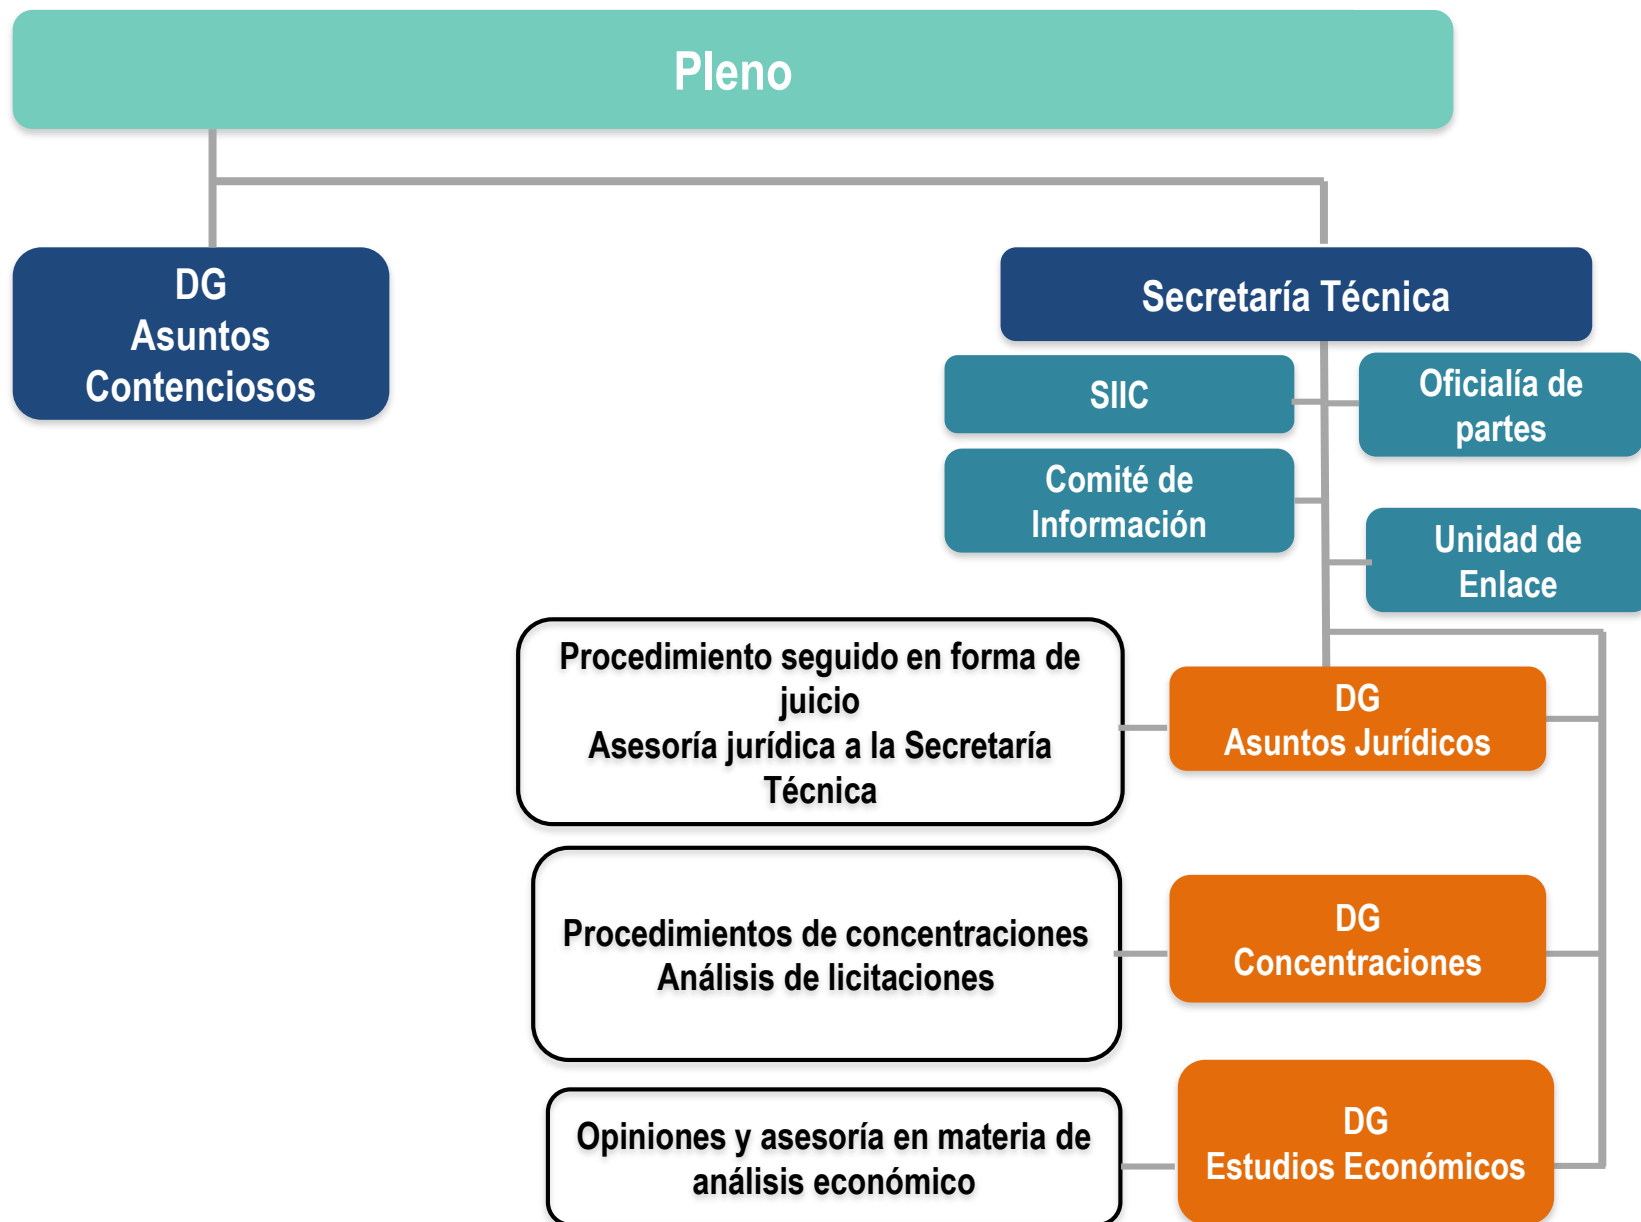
Pleno

DG
Asuntos
Contenciosos

Secretaría Técnica

SIIC

Oficialía de partes

Comité de Información

Unidad de Enlace

Procedimiento seguido en forma de juicio
Asesoría jurídica a la Secretaría Técnica

DG
Asuntos Jurídicos

Procedimientos de concentraciones
Análisis de licitaciones

DG
Concentraciones

Opiniones y asesoría en materia de análisis económico

DG
Estudios Económicos